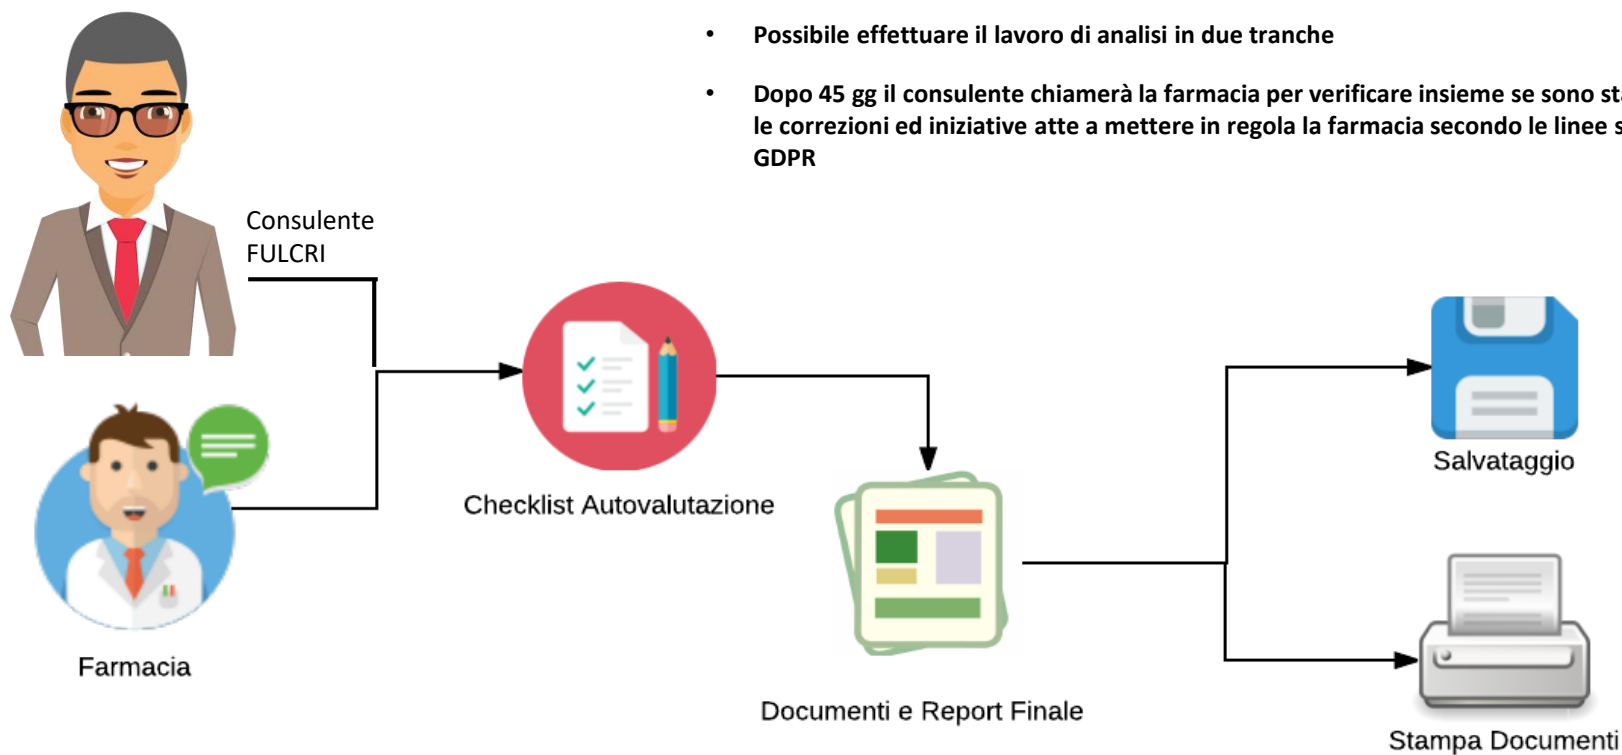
• Possibile effettuare il lavoro di analisi in due tranche

• Dopo 45 gg il consulente chiamerà la farmacia per verificare insieme se sono st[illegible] le correzioni ed iniziative atte a mettere in regola la farmacia secondo le linee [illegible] GDPR

Consulente FULCRI

Farmacia

Checklist Autovalutazione

Documenti e Report Finale

Salvataggio

Stampa Documenti